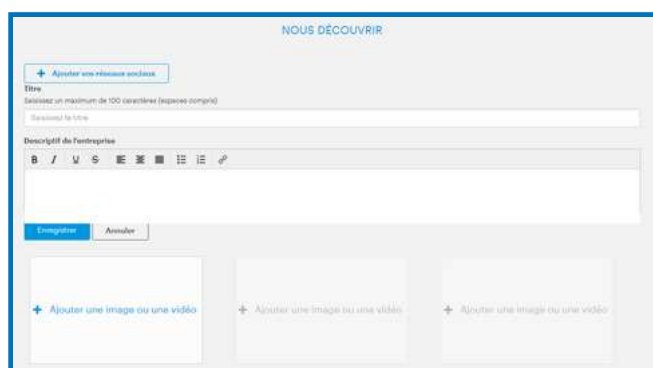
NOUS DÉCOUVRIR

+ Ajouter vos réseaux sociaux

Titre

Saisissez un maximum de 100 caractères (espaces compris)

Saisissez le titre

Descriptif de l'entreprise

B I U S

Enregistrer

Annuler

+ Ajouter une image ou une vidéo

+ Ajouter une image ou une vidéo

+ Ajouter une image ou une vidéo